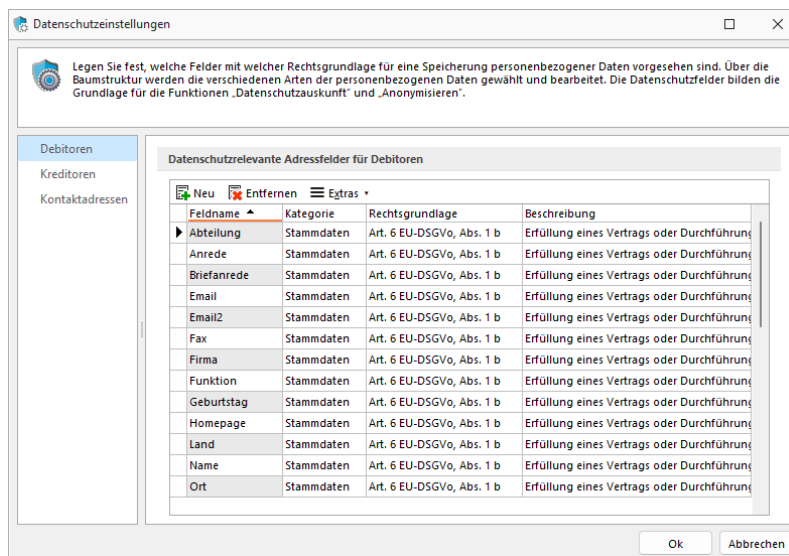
Datenschutzeinstellungen

Legen Sie fest, welche Felder mit welcher Rechtsgrundlage für eine Speicherung personenbezogener Daten vorgesehen sind. Über die Baumstruktur werden die verschiedenen Arten der personenbezogenen Daten gewählt und bearbeitet. Die Datenschutzfelder bilden die Grundlage für die Funktionen „Datenschutzauskunft" und „Anonymisieren".

Debitoren
Kreditoren
Kontaktadressen

Datenschutzrelevante Adressfelder für Debitoren

Neu Entfernen Extras

| Feldname | Kategorie | Rechtsgrundlage | Beschreibung |
|---|---|---|---|
| Abteilung | Stammdaten | Art. 6 EU-DSGVo, Abs. 1 b | Erfüllung eines Vertrags oder Durchführung |
| Anrede | Stammdaten | Art. 6 EU-DSGVo, Abs. 1 b | Erfüllung eines Vertrags oder Durchführung |
| Briefanrede | Stammdaten | Art. 6 EU-DSGVo, Abs. 1 b | Erfüllung eines Vertrags oder Durchführung |
| Email | Stammdaten | Art. 6 EU-DSGVo, Abs. 1 b | Erfüllung eines Vertrags oder Durchführung |
| Email2 | Stammdaten | Art. 6 EU-DSGVo, Abs. 1 b | Erfüllung eines Vertrags oder Durchführung |
| Fax | Stammdaten | Art. 6 EU-DSGVo, Abs. 1 b | Erfüllung eines Vertrags oder Durchführung |
| Firma | Stammdaten | Art. 6 EU-DSGVo, Abs. 1 b | Erfüllung eines Vertrags oder Durchführung |
| Funktion | Stammdaten | Art. 6 EU-DSGVo, Abs. 1 b | Erfüllung eines Vertrags oder Durchführung |
| Geburtstag | Stammdaten | Art. 6 EU-DSGVo, Abs. 1 b | Erfüllung eines Vertrags oder Durchführung |
| Homepage | Stammdaten | Art. 6 EU-DSGVo, Abs. 1 b | Erfüllung eines Vertrags oder Durchführung |
| Land | Stammdaten | Art. 6 EU-DSGVo, Abs. 1 b | Erfüllung eines Vertrags oder Durchführung |
| Name | Stammdaten | Art. 6 EU-DSGVo, Abs. 1 b | Erfüllung eines Vertrags oder Durchführung |
| Ort | Stammdaten | Art. 6 EU-DSGVo, Abs. 1 b | Erfüllung eines Vertrags oder Durchführung |

Ok Abbrechen